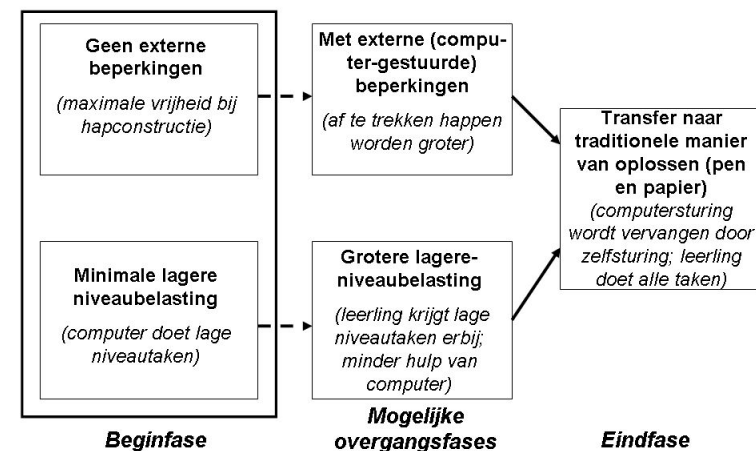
Geen externe beperkingen

(maximale vrijheid bij hapconstructie)

Minimale lagere niveaubelasting

(computer doet lage niveautaken)

Beginfase

Met externe (computer-gestuurde) beperkingen

(af te trekken happen worden groter)

Grotere lagere-niveaubelasting

(leerling krijgt lage niveautaken erbij; minder hulp van computer)

Mogelijke overgangsfases

Transfer naar traditionele manier van oplossen (pen en papier)

(computersturing wordt vervangen door zelfsturing; leerling doet alle taken)

Eindfase